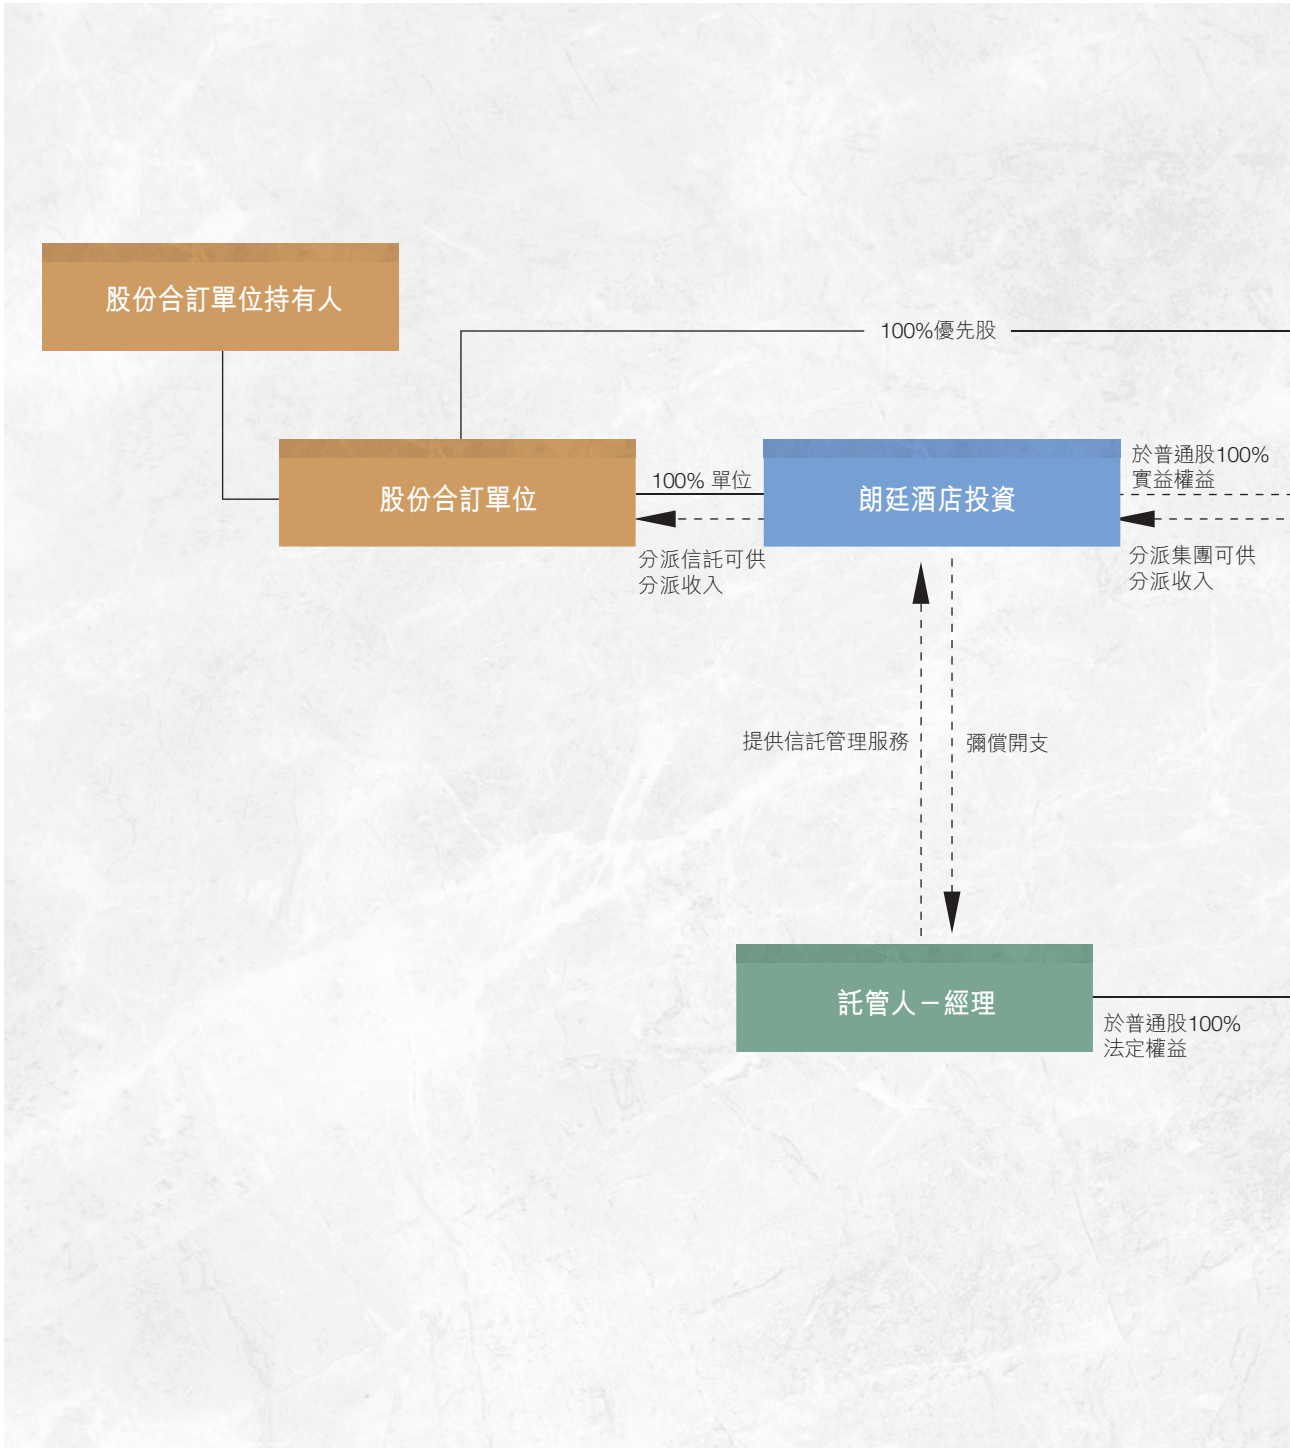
股份合訂單位持有人

100%優先股

股份合訂單位

100% 單位

朗廷酒店投資

於普通股100%
實益權益

分派信託可供
分派收入

分派集團可供
分派收入

提供信託管理服務

彌償開支

託管人－經理

於普通股100%
法定權益